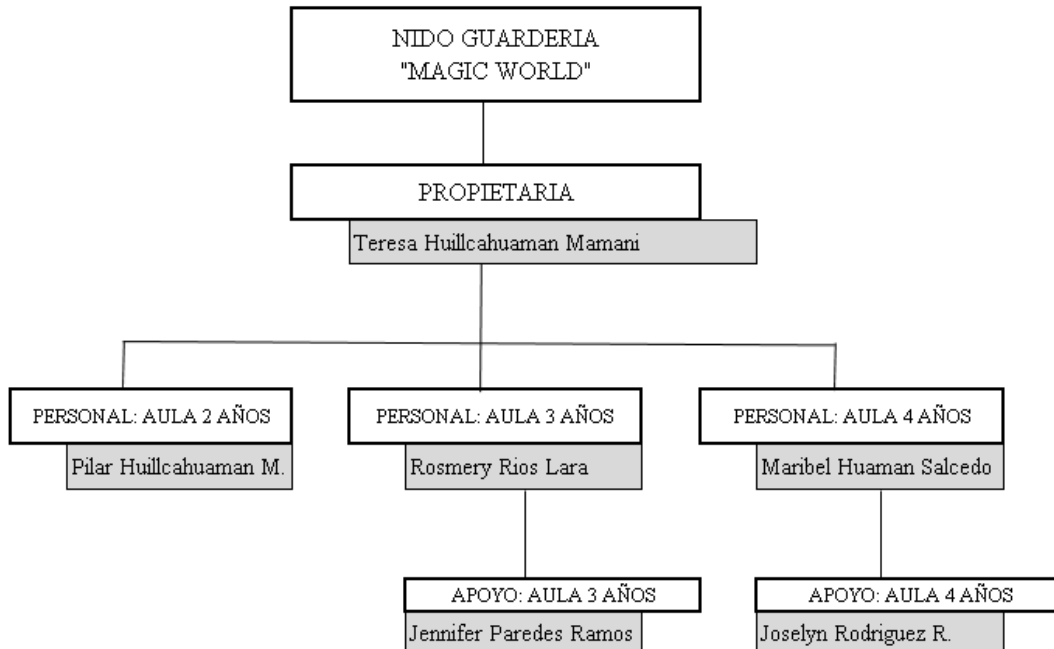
NIDO GUARDERIA
"MAGIC WORLD"

PROPIETARIA

Teresa Huillcahuaman Mamani

PERSONAL: AULA 2 AÑOS

Pilar Huillcahuaman M.

PERSONAL: AULA 3 AÑOS

Rosmery Rios Lara

PERSONAL: AULA 4 AÑOS

Maribel Huaman Salcedo

APOYO: AULA 3 AÑOS

Jennifer Paredes Ramos

APOYO: AULA 4 AÑOS

Joselyn Rodriguez R.